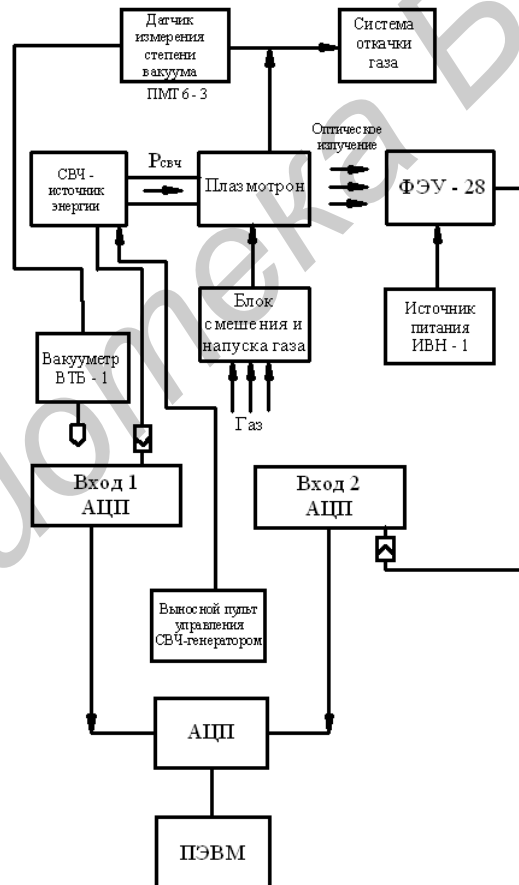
Датчик измерения степени вакуума

ПМТ 6 - 3

Система откачки газа

СВЧ - источник энергии

$P_{свч}$

Плазмотрон

Оптическое излучение

ФЭУ - 28

Блок смешения и напуска газа

Газ

Источник питания ИВН - 1

Вакуумметр ВТБ - 1

Вход 1 АЦП

Вход 2 АЦП

Выносной пульт управления СВЧ-генератором

АЦП

ПЭВМ